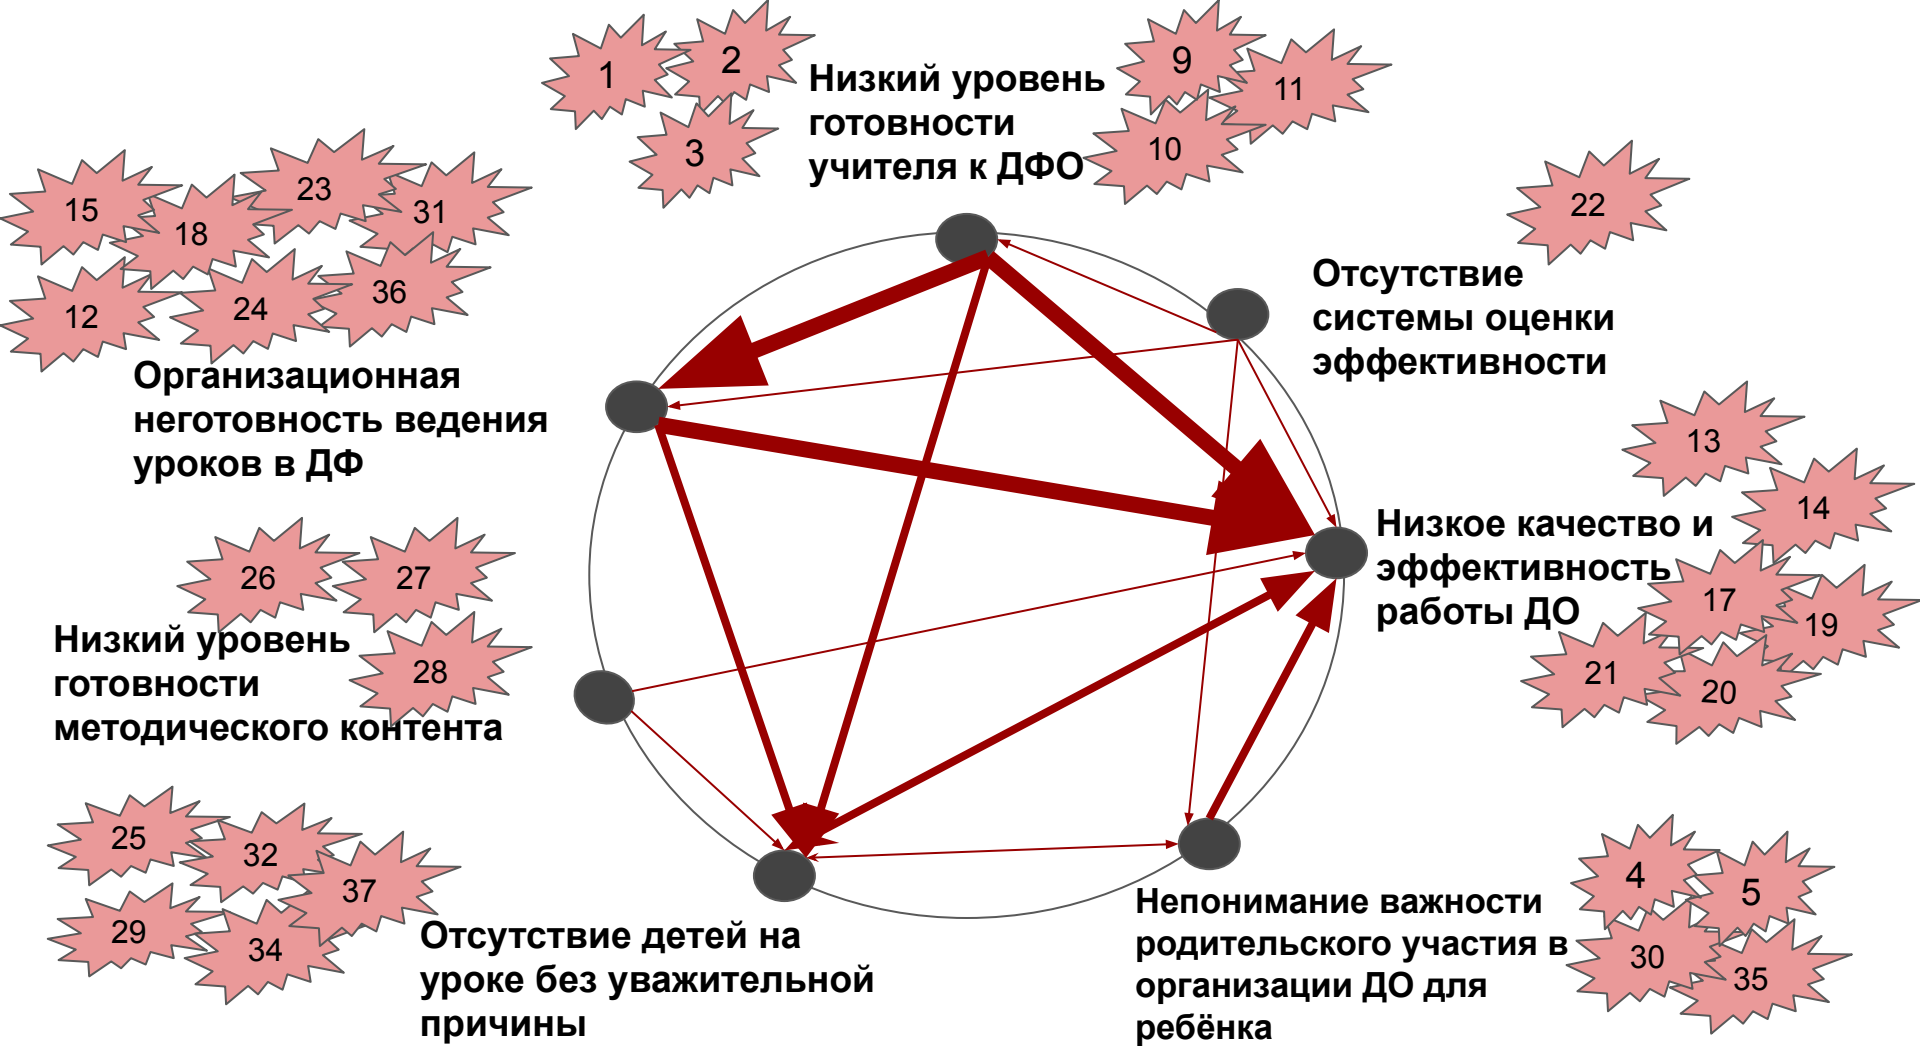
1
2
3
Низкий уровень готовности учителя к ДФО
9
11
10
22
15
18
23
31
12
24
36
Отсутствие системы оценки эффективности
Организационная неготовность ведения уроков в ДФ
13
14
Низкое качество и эффективность работы ДО
17
19
21
20
26
27
Низкий уровень готовности методического контента
28
25
32
37
29
34
Отсутствие детей на уроке без уважительной причины
Непонимание важности родительского участия в организации ДО для ребёнка
4
5
30
35